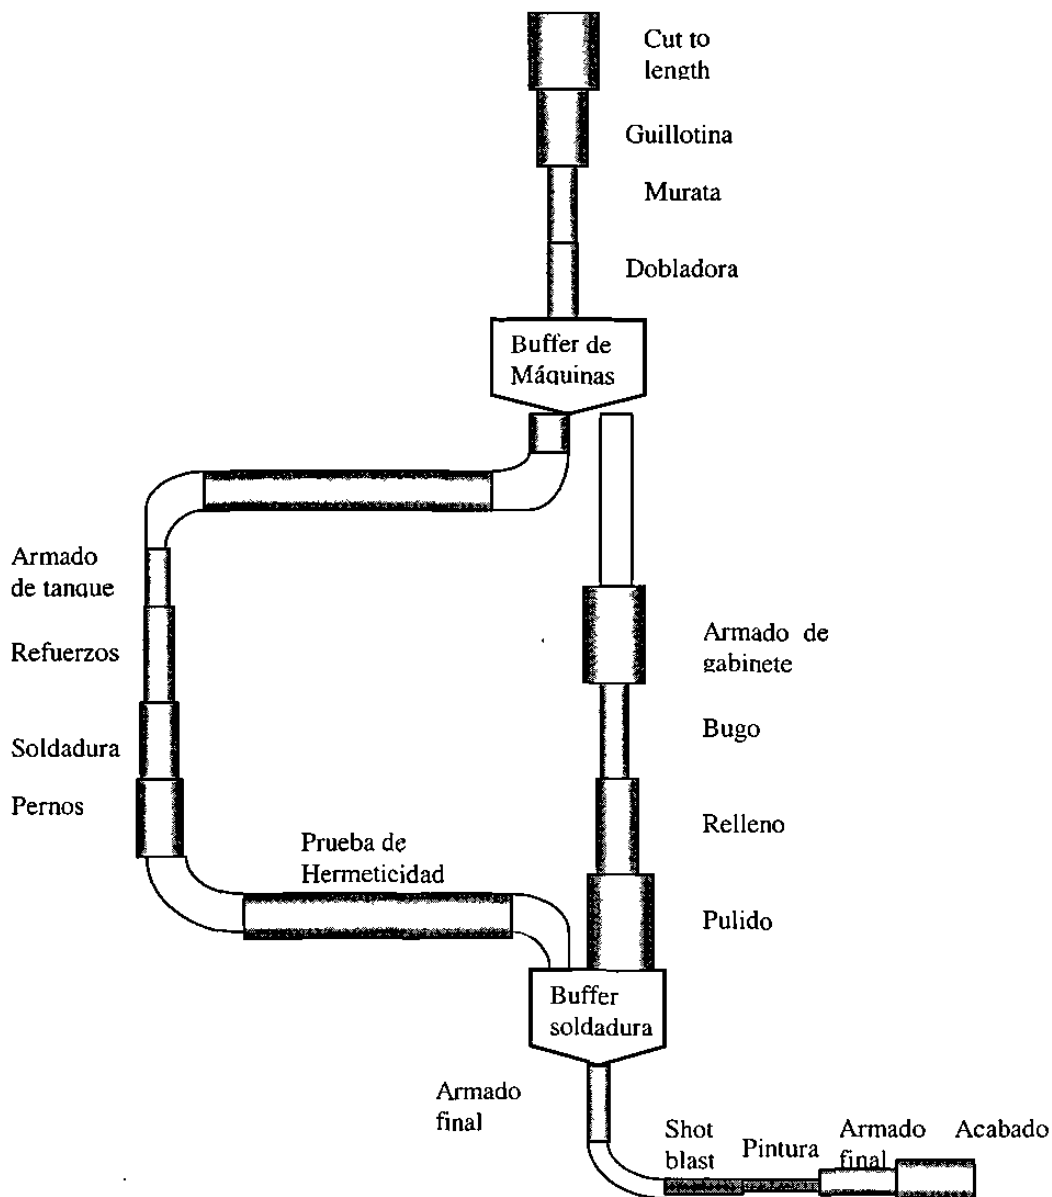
Cut to length

Guillotina

Murata

Dobladora

Buffer de Máquinas

Armado de tanque

Refuerzos

Soldadura

Pernos

Prueba de Hermeticidad

Armado de gabinete

Bugo

Relleno

Pulido

Buffer soldadura

Armado final

Shot blast

Pintura

Armado final

Acabado